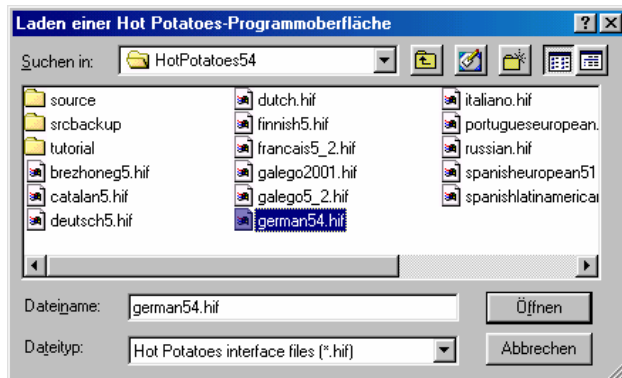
Laden einer Hot Potatoes-Programmoberfläche

?

X

Suchen in:

HotPotatoes54

source

srcbackup

tutorial

brezhoneg5.hif

catalan5.hif

deutsch5.hif

dutch.hif

finnish5.hif

francais5_2.hif

galego2001.hif

galego5_2.hif

german54.hif

italiano.hif

portugueseuropean.

russian.hif

spanisheuropean51

spanishlatinamerica

Dateiname:

german54.hif

Öffnen

Dateityp:

Hot Potatoes interface files (*.hif)

Abbrechen